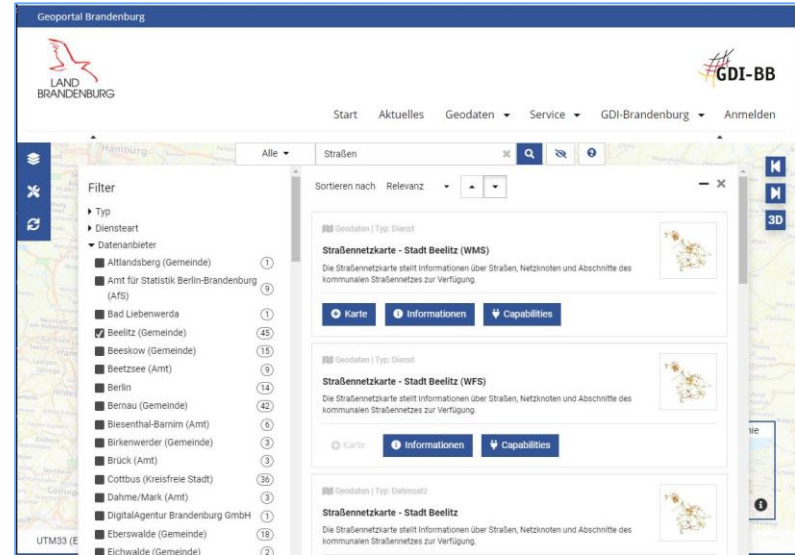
Geoportal Brandenburg

LAND BRANDENBURG

GDI-BB

Start Aktuelles Geodaten ▾ Service ▾ GDI-Brandenburg ▾ Anmelden

Hamburg

Alle ▾ Straßen

3D

Filter

▸ Typ
▸ Diensteart
▾ Datenanbieter

Altlandsberg (Gemeinde) 1
Amt für Statistik Berlin-Brandenburg (AfS) 9
Bad Liebenwerda 1
Beelitz (Gemeinde) 45
Beeskow (Gemeinde) 15
Beetzsee (Amt) 9
Berlin 14
Bernau (Gemeinde) 42
Biesenthal-Barnim (Amt) 6
Birkenwerder (Gemeinde) 3
Brück (Amt) 3
Cottbus (Kreisfreie Stadt) 36
Dahme/Mark (Amt) 3
DigitalAgentur Brandenburg GmbH 1
Eberswalde (Gemeinde) 18
Eichwalde (Gemeinde) 2

Sortieren nach Relevanz

Geodaten | Typ: Dienst
Straßennetzkarte - Stadt Beelitz (WMS)
Die Straßennetzkarte stellt Informationen über Straßen, Netzknoten und Abschnitte des kommunalen Straßennetzes zur Verfügung.
Karte Informationen Capabilities

Geodaten | Typ: Dienst
Straßennetzkarte - Stadt Beelitz (WFS)
Die Straßennetzkarte stellt Informationen über Straßen, Netzknoten und Abschnitte des kommunalen Straßennetzes zur Verfügung.
Karte Informationen Capabilities

Geodaten | Typ: Datensatz
Straßennetzkarte - Stadt Beelitz
Die Straßennetzkarte stellt Informationen über Straßen, Netzknoten und Abschnitte des kommunalen Straßennetzes zur Verfügung.

UTM33 (E

nie